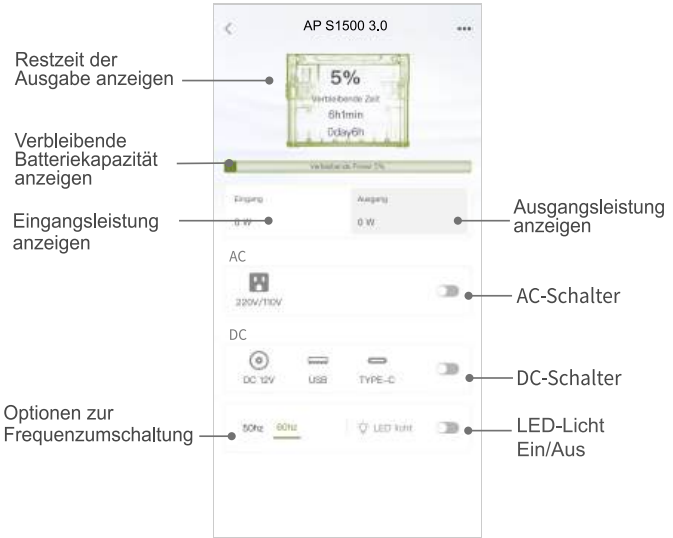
AP S1500 3.0

Restzeit der Ausgabe anzeigen

5%
Verbleibende Zeit
6h1min
0day6h

Verbleibende Batteriekapazität anzeigen

Verbleibende Power 5%

Eingangsleistung anzeigen

Eingang
0 W

Ausgang
0 W

Ausgangsleistung anzeigen

AC

220V/110V

AC-Schalter

DC

DC 12V USB TYPE-C

DC-Schalter

Optionen zur Frequenzumschaltung

50hz 60hz

LED licht

LED-Licht Ein/Aus